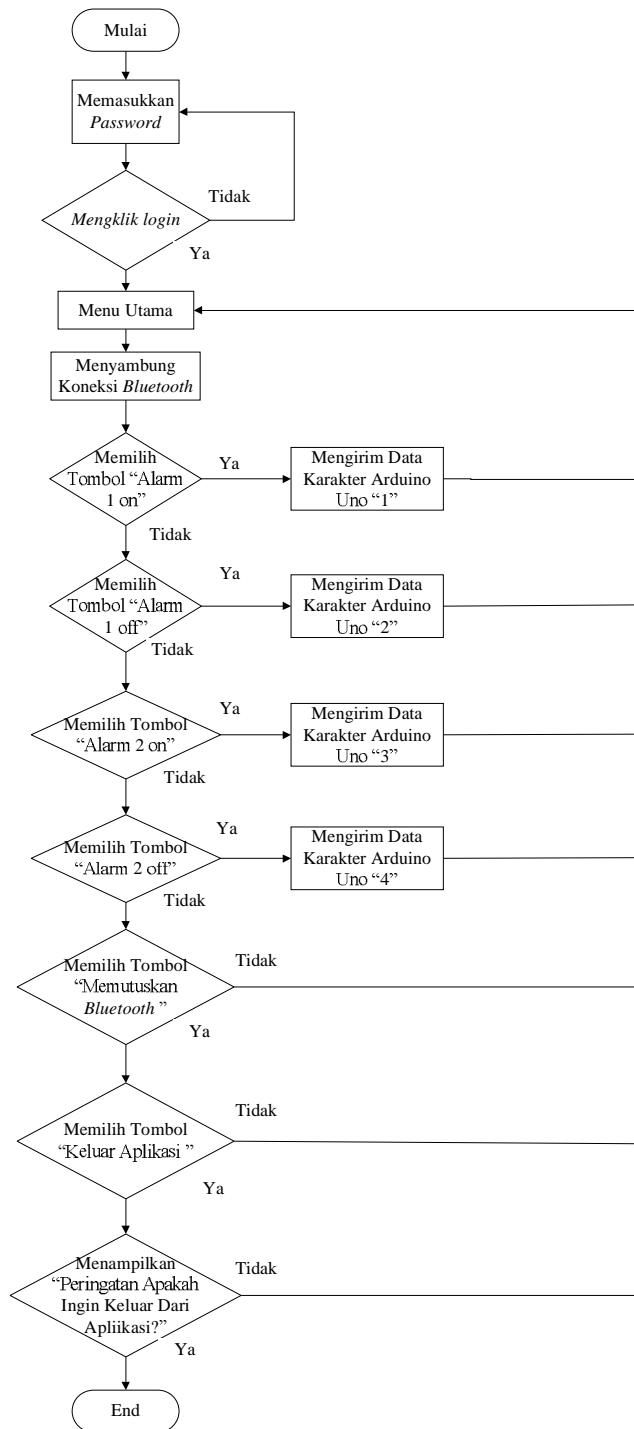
Mulai

Memasukkan *Password*

*Mengklik login*

Tidak

Ya

Menu Utama

Menyambung Koneksi *Bluetooth*

Memilih Tombol "Alarm 1 on"

Ya

Mengirim Data Karakter Arduino Uno "1"

Tidak

Memilih Tombol "Alarm 1 off"

Ya

Mengirim Data Karakter Arduino Uno "2"

Tidak

Memilih Tombol "Alarm 2 on"

Ya

Mengirim Data Karakter Arduino Uno "3"

Tidak

Memilih Tombol "Alarm 2 off"

Ya

Mengirim Data Karakter Arduino Uno "4"

Tidak

Memilih Tombol "Memutuskan *Bluetooth* "

Tidak

Ya

Memilih Tombol "Keluar Aplikasi "

Tidak

Ya

Menampilkan "Peringatan Apakah Ingin Keluar Dari Apliikasi?"

Tidak

Ya

End